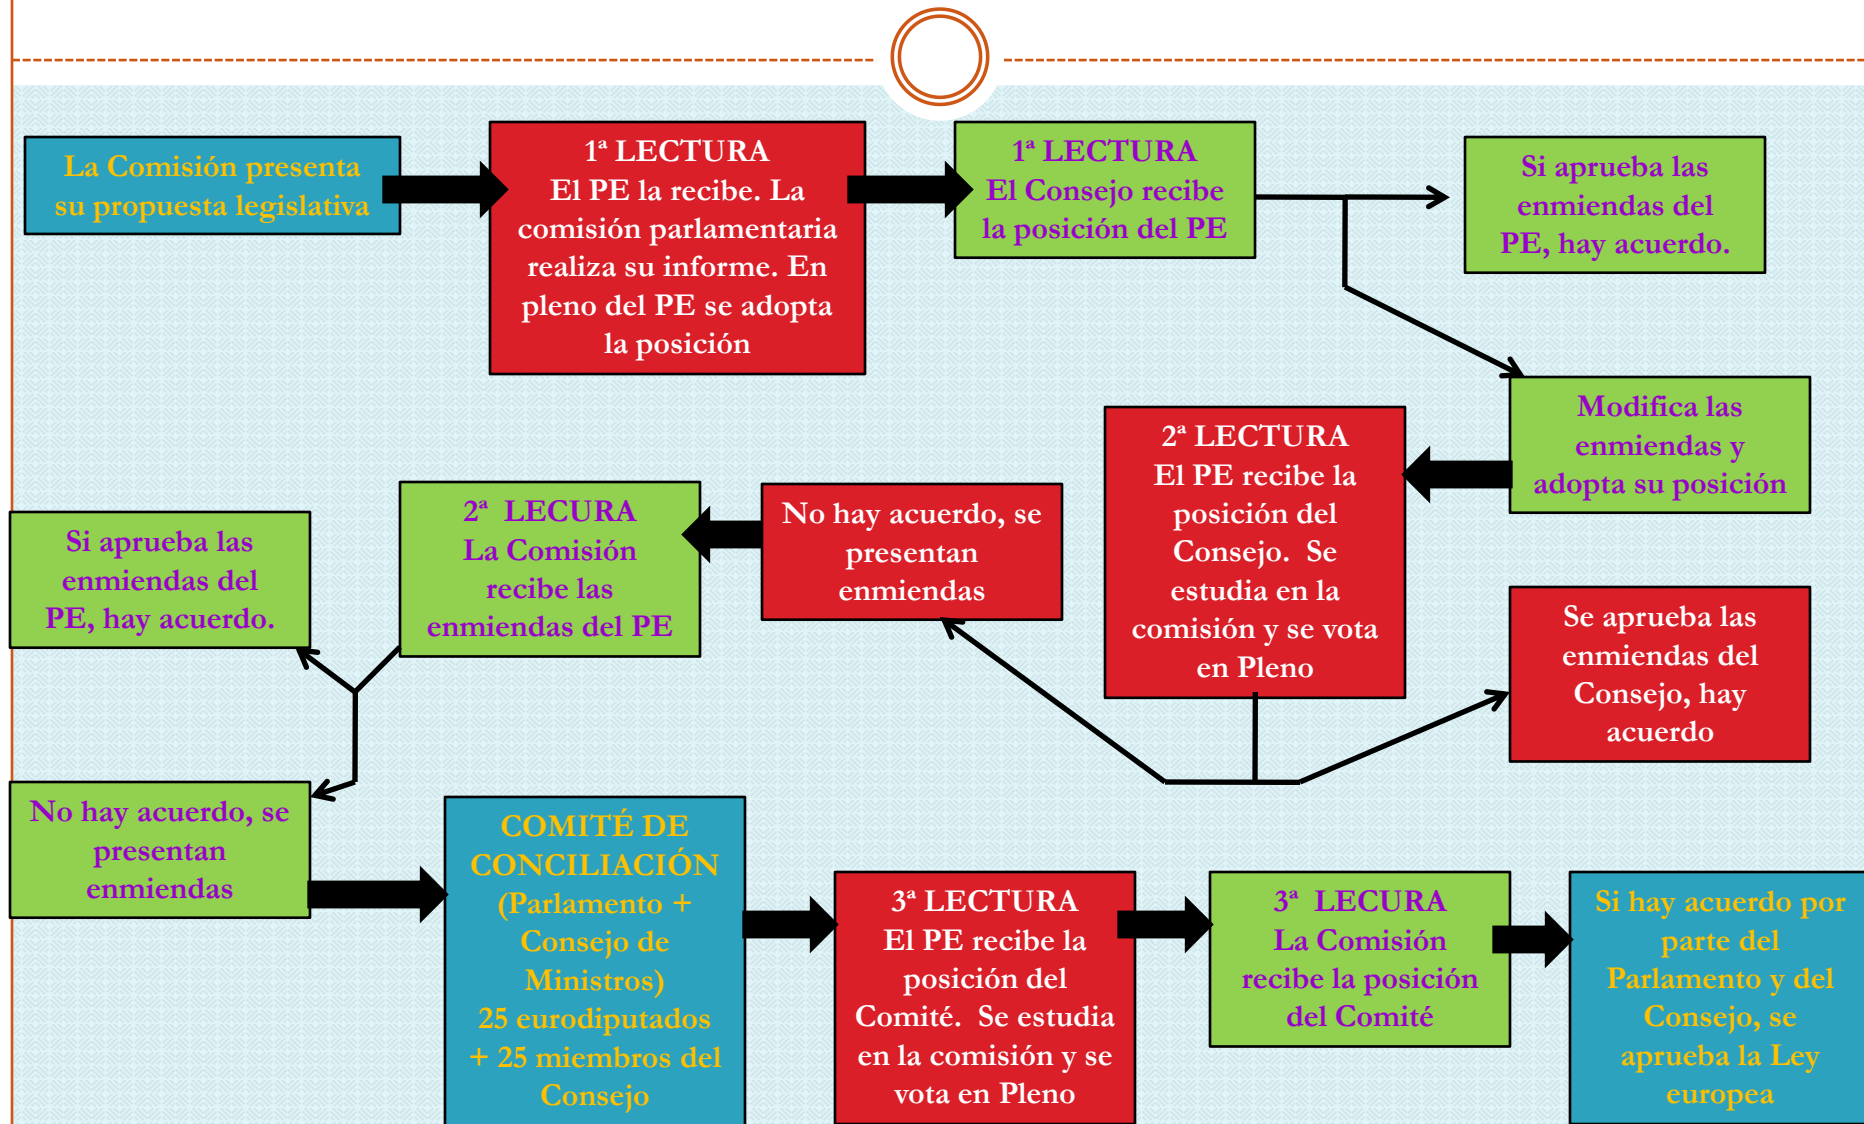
La Comisión presenta su propuesta legislativa

1ª LECTURA
El PE la recibe. La comisión parlamentaria realiza su informe. En pleno del PE se adopta la posición

1ª LECTURA
El Consejo recibe la posición del PE

Si aprueba las enmiendas del PE, hay acuerdo.

Modifica las enmiendas y adopta su posición

2ª LECTURA
El PE recibe la posición del Consejo. Se estudia en la comisión y se vota en Pleno

No hay acuerdo, se presentan enmiendas

2ª LECURA
La Comisión recibe las enmiendas del PE

Si aprueba las enmiendas del PE, hay acuerdo.

Se aprueba las enmiendas del Consejo, hay acuerdo

No hay acuerdo, se presentan enmiendas

COMITÉ DE CONCILIACIÓN
(Parlamento + Consejo de Ministros)
25 eurodiputados + 25 miembros del Consejo

3ª LECTURA
El PE recibe la posición del Comité. Se estudia en la comisión y se vota en Pleno

3ª LECURA
La Comisión recibe la posición del Comité

Si hay acuerdo por parte del Parlamento y del Consejo, se aprueba la Ley europea